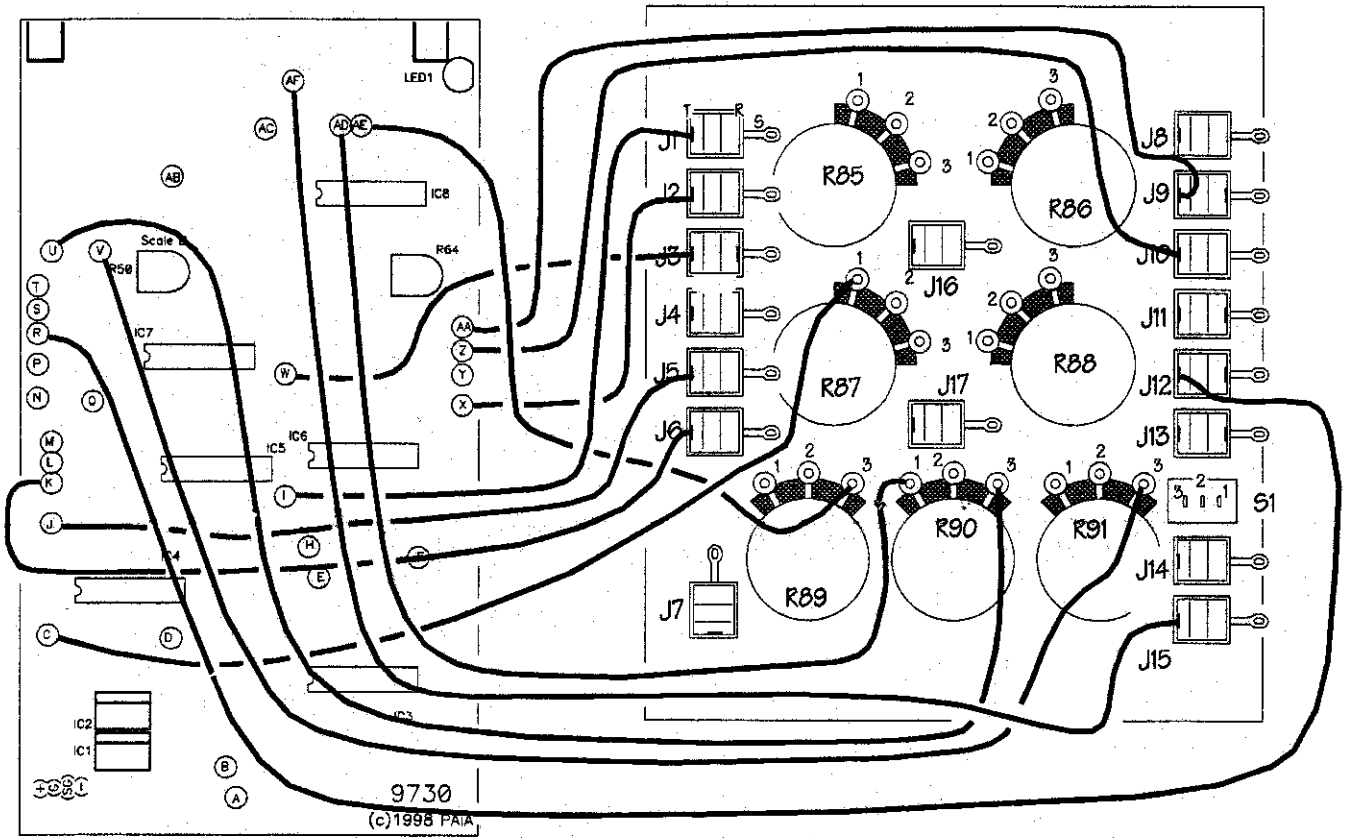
LED1
AF
AC
AD
AE
AB
IC8
U
V
Scale
R50
R64
T
S
R
P
N
O
IC7
W
AA
Z
Y
X
M
L
K
IC5
IC6
I
J
H
E
F
IC4
C
D
IC3
IC2
IC1
B
A
9730
(c)1998 PAIA
T
R
S
J1
J2
J3
J4
J5
J6
J7
R85
R86
R87
R88
R89
R90
R91
J8
J9
J10
J11
J12
J13
J14
J15
J16
J17
S1
1
2
3